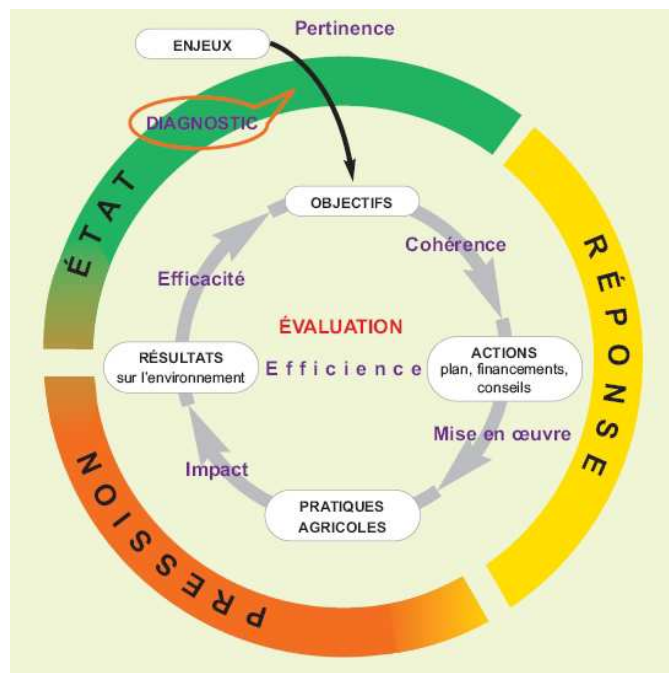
ENJEUX
Pertinence
DIAGNOSTIC
ÉTAT
OBJECTIFS
Cohérence
RÉPONSE
Efficacité
ÉVALUATION
Efficience
RÉSULTATS
sur l'environnement
ACTIONS
plan, financements, conseils
Mise en œuvre
Impact
PRATIQUES
AGRICOLES
PRESSION